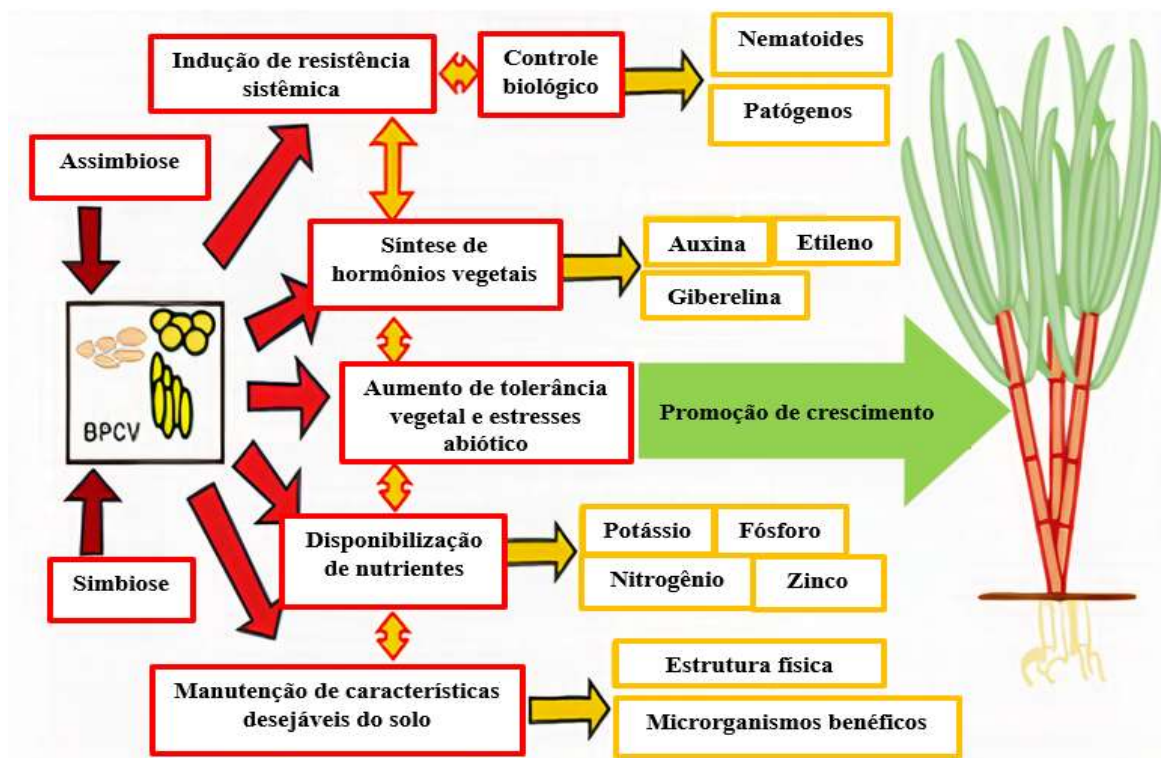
Indução de resistência sistêmica

Controle biológico

Nematoides

Patógenos

Assimbiose

Síntese de hormônios vegetais

Auxina

Etileno

Giberelina

BPCV

Aumento de tolerância vegetal e estresses abiótico

Promoção de crescimento

Disponibilização de nutrientes

Potássio

Fósforo

Nitrogênio

Zinco

Simbiose

Manutenção de características desejáveis do solo

Estrutura física

Microrganismos benéficos